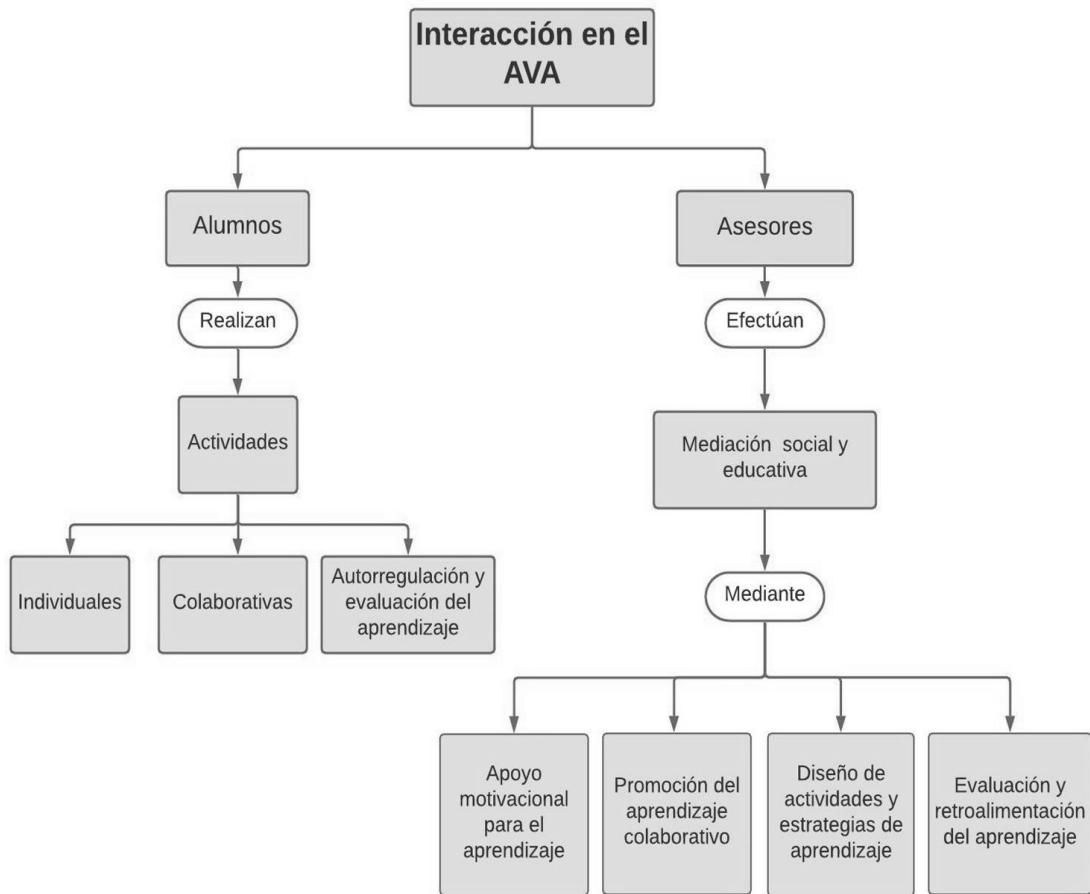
Interacción en el AVA

Alumnos

Realizan

Actividades

Individuales

Colaborativas

Autorregulación y evaluación del aprendizaje

Asesores

Efectúan

Mediación social y educativa

Mediante

Apoyo motivacional para el aprendizaje

Promoción del aprendizaje colaborativo

Diseño de actividades y estrategias de aprendizaje

Evaluación y retroalimentación del aprendizaje